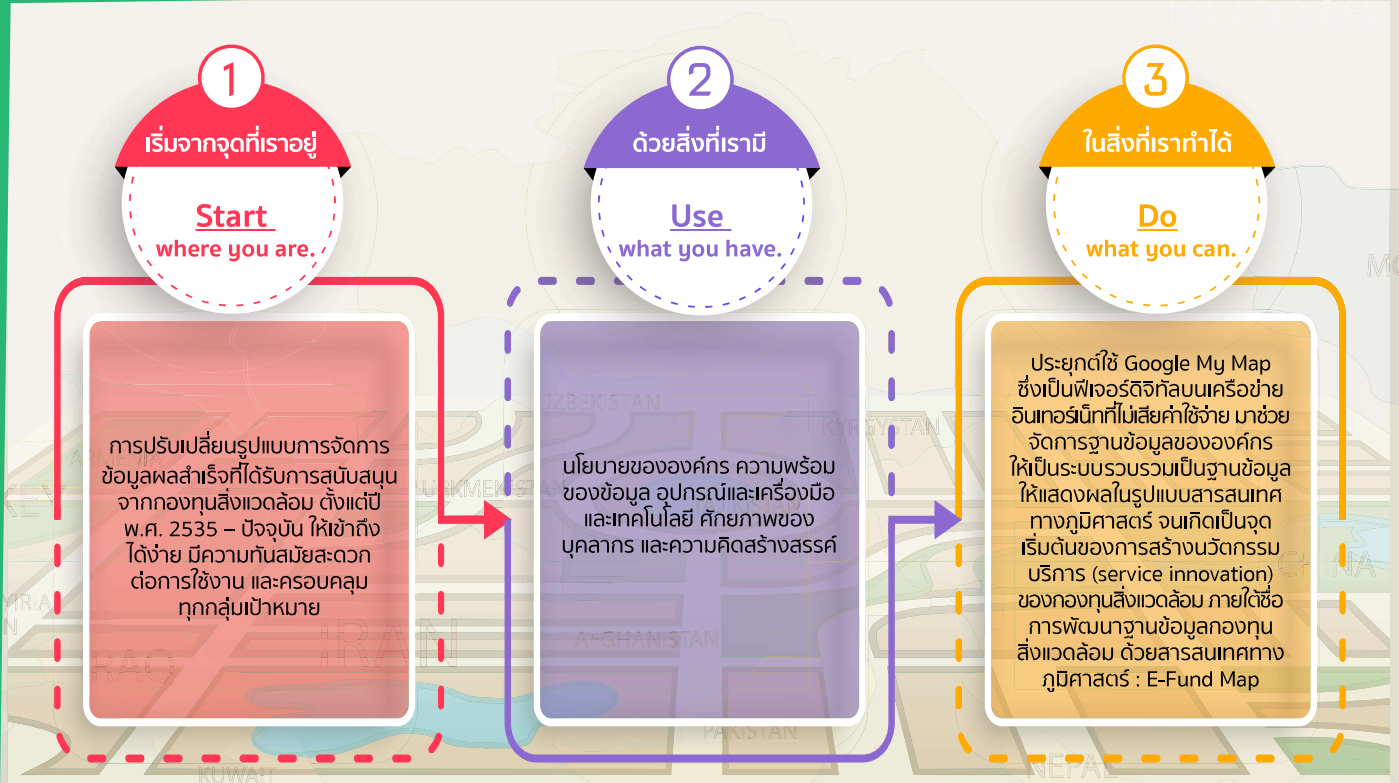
1

เริ่มจากจุดที่เราอยู่

Start
where you are.

การปรับเปลี่ยนรูปแบบการจัดการข้อมูลผลสำเร็จที่ได้รับการสนับสนุนจากกองทุนสิ่งแวดล้อม ตั้งแต่ปี พ.ศ. 2535 – ปัจจุบัน ให้เข้าถึงได้ง่าย มีความทันสมัยสะดวกต่อการใช้งาน และครอบคลุมทุกกลุ่มเป้าหมาย

2

ด้วยสิ่งที่เรามี

Use
what you have.

นโยบายขององค์กร ความพร้อมของข้อมูล อุปกรณ์และเครื่องมือและเทคโนโลยี ศักยภาพของบุคลากร และความคิดสร้างสรรค์

3

ในสิ่งที่เราทำได้

Do
what you can.

ประยุกต์ใช้ Google My Map ซึ่งเป็นฟีเจอร์ดิจิทัลบนเครือข่ายอินเทอร์เน็ทที่ไม่เสียค่าใช้จ่าย มาช่วยจัดการฐานข้อมูลขององค์กร ให้เป็นระบบรวบรวมเป็นฐานข้อมูล ให้แสดงผลในรูปแบบสารสนเทศทางภูมิศาสตร์ จนเกิดเป็นจุดเริ่มต้นของการสร้างนวัตกรรมบริการ (service innovation) ของกองทุนสิ่งแวดล้อม ภายใต้ชื่อการพัฒนาฐานข้อมูลกองทุนสิ่งแวดล้อม ด้วยสารสนเทศทางภูมิศาสตร์ : E-Fund Map